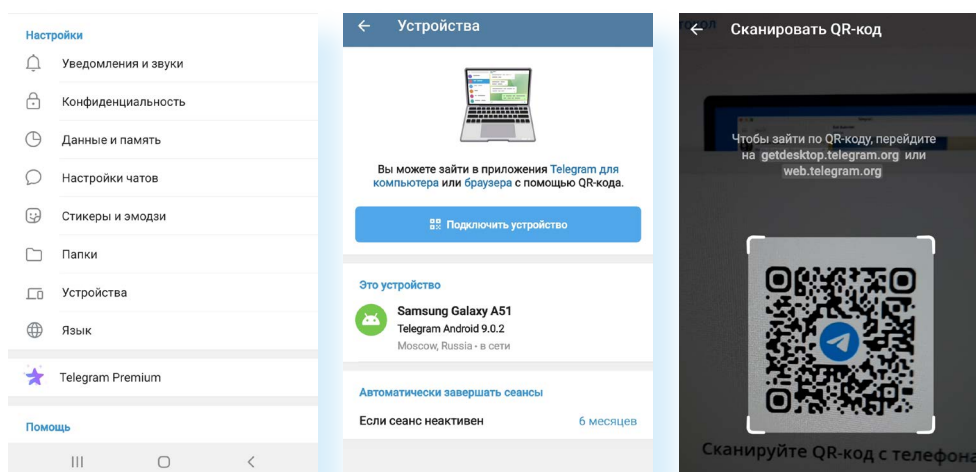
Настройки

Уведомления и звуки

Конфиденциальность

Данные и память

Настройки чатов

Стикеры и эмодзи

Папки

Устройства

Язык

Telegram Premium

Помощь

Устройства

Вы можете зайти в приложения Telegram для компьютера или браузера с помощью QR-кода.

Подключить устройство

Это устройство

Samsung Galaxy A51

Telegram Android 9.0.2

Moscow, Russia • в сети

Автоматически завершать сеансы

Если сеанс неактивен 6 месяцев

Сканировать QR-код

Чтобы зайти по QR-коду, перейдите на getdesktop.telegram.org или web.telegram.org

Сканируйте QR-код с телефона